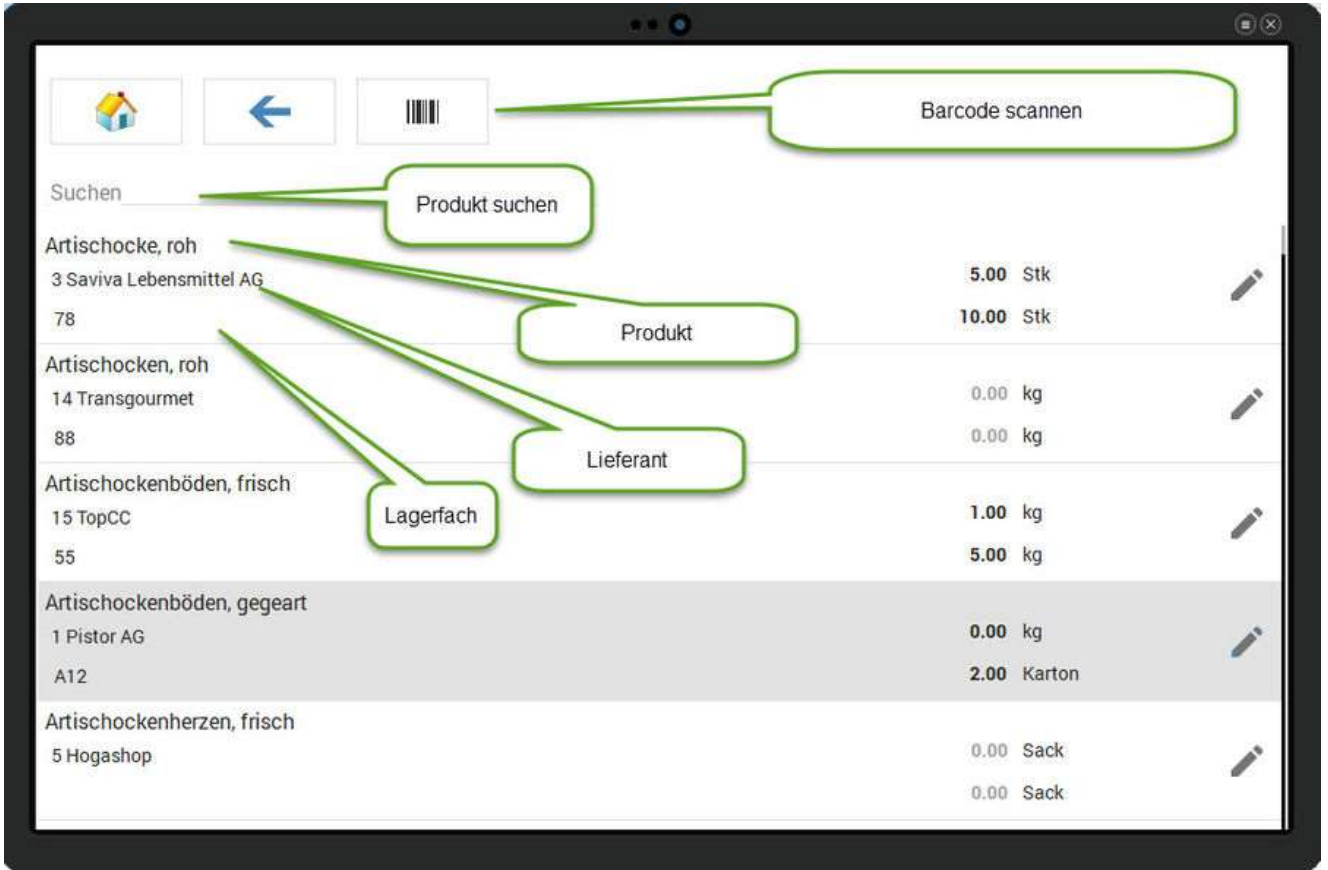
Barcode scannen

Suchen

Produkt suchen

Artischocke, roh
3 Saviva Lebensmittel AG
78

5.00 Stk
10.00 Stk

Produkt

Artischocken, roh
14 Transgourmet
88

0.00 kg
0.00 kg

Lieferant

Artischockenböden, frisch
15 TopCC
55

Lagerfach

1.00 kg
5.00 kg

Artischockenböden, gegeart
1 Pistor AG
A12

0.00 kg
2.00 Karton

Artischockenherzen, frisch
5 Hogashop

0.00 Sack
0.00 Sack